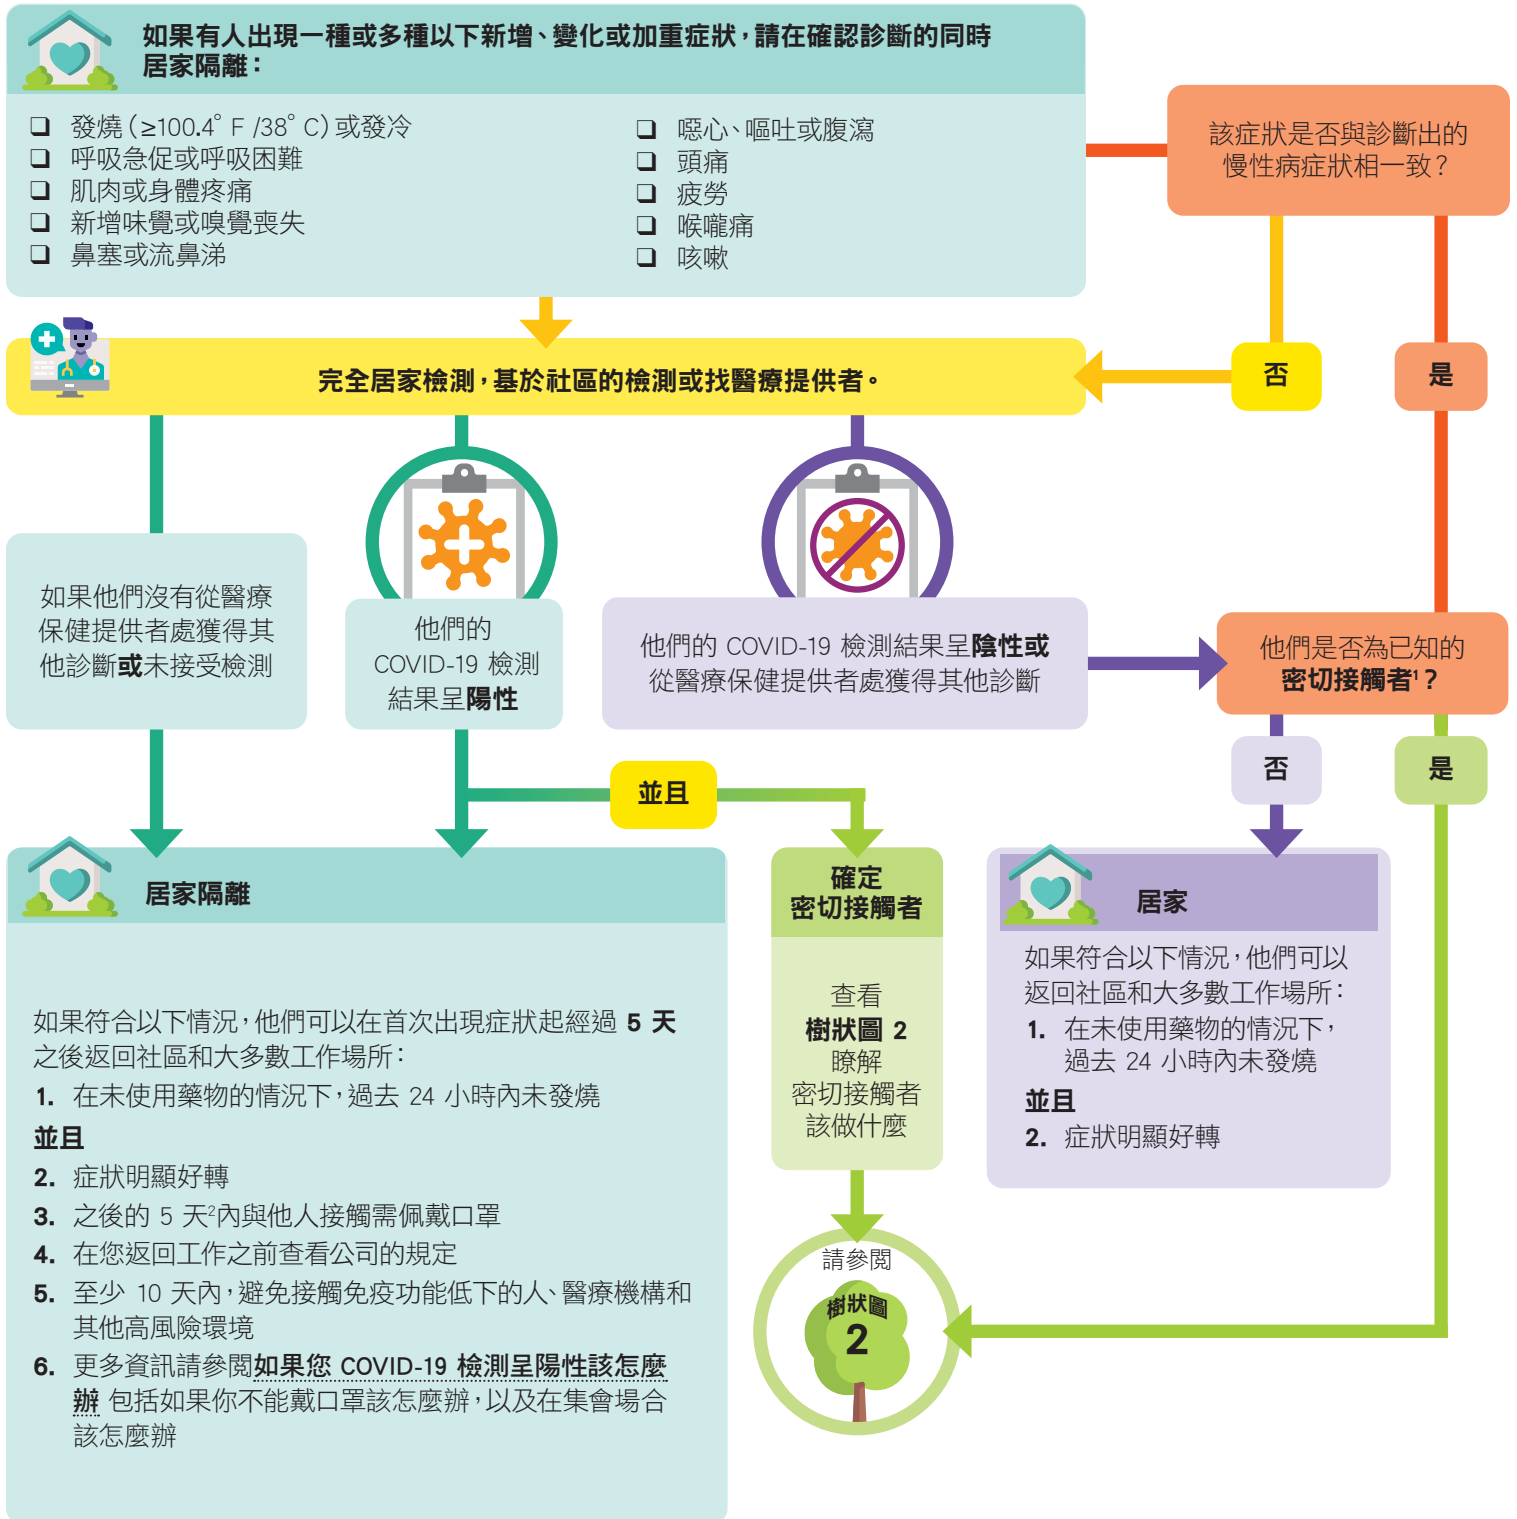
如果有人出現一種或多種以下新增、變化或加重症狀，請在確認診斷的同時居家隔離：

❑ 發燒（≥100.4° F /38° C）或發冷
❑ 呼吸急促或呼吸困難
❑ 肌肉或身體疼痛
❑ 新增味覺或嗅覺喪失
❑ 鼻塞或流鼻涕

❑ 噁心、嘔吐或腹瀉
❑ 頭痛
❑ 疲勞
❑ 喉嚨痛
❑ 咳嗽

該症狀是否與診斷出的慢性病症狀相一致？

否

是

完全居家檢測，基於社區的檢測或找醫療提供者。

如果他們沒有從醫療保健提供者處獲得其他診斷或未接受檢測

他們的 COVID-19 檢測結果呈陽性

他們的 COVID-19 檢測結果呈陰性或從醫療保健提供者處獲得其他診斷

他們是否為已知的密切接觸者$^1$？

否

是

並且

居家隔離

如果符合以下情況，他們可以在首次出現症狀起經過 5 天之後返回社區和大多數工作場所：
1. 在未使用藥物的情況下，過去 24 小時內未發燒
並且
2. 症狀明顯好轉
3. 之後的 5 天$^2$內與他人接觸需佩戴口罩
4. 在您返回工作之前查看公司的規定
5. 至少 10 天內，避免接觸免疫功能低下的人、醫療機構和其他高風險環境
6. 更多資訊請參閱如果您 COVID-19 檢測呈陽性該怎麼辦 包括如果你不能戴口罩該怎麼辦，以及在集會場合該怎麼辦

確定密切接觸者

查看
樹狀圖 2
瞭解
密切接觸者
該做什麼

居家

如果符合以下情況，他們可以返回社區和大多數工作場所：
1. 在未使用藥物的情況下，過去 24 小時內未發燒
並且
2. 症狀明顯好轉

請參閱
樹狀圖
2